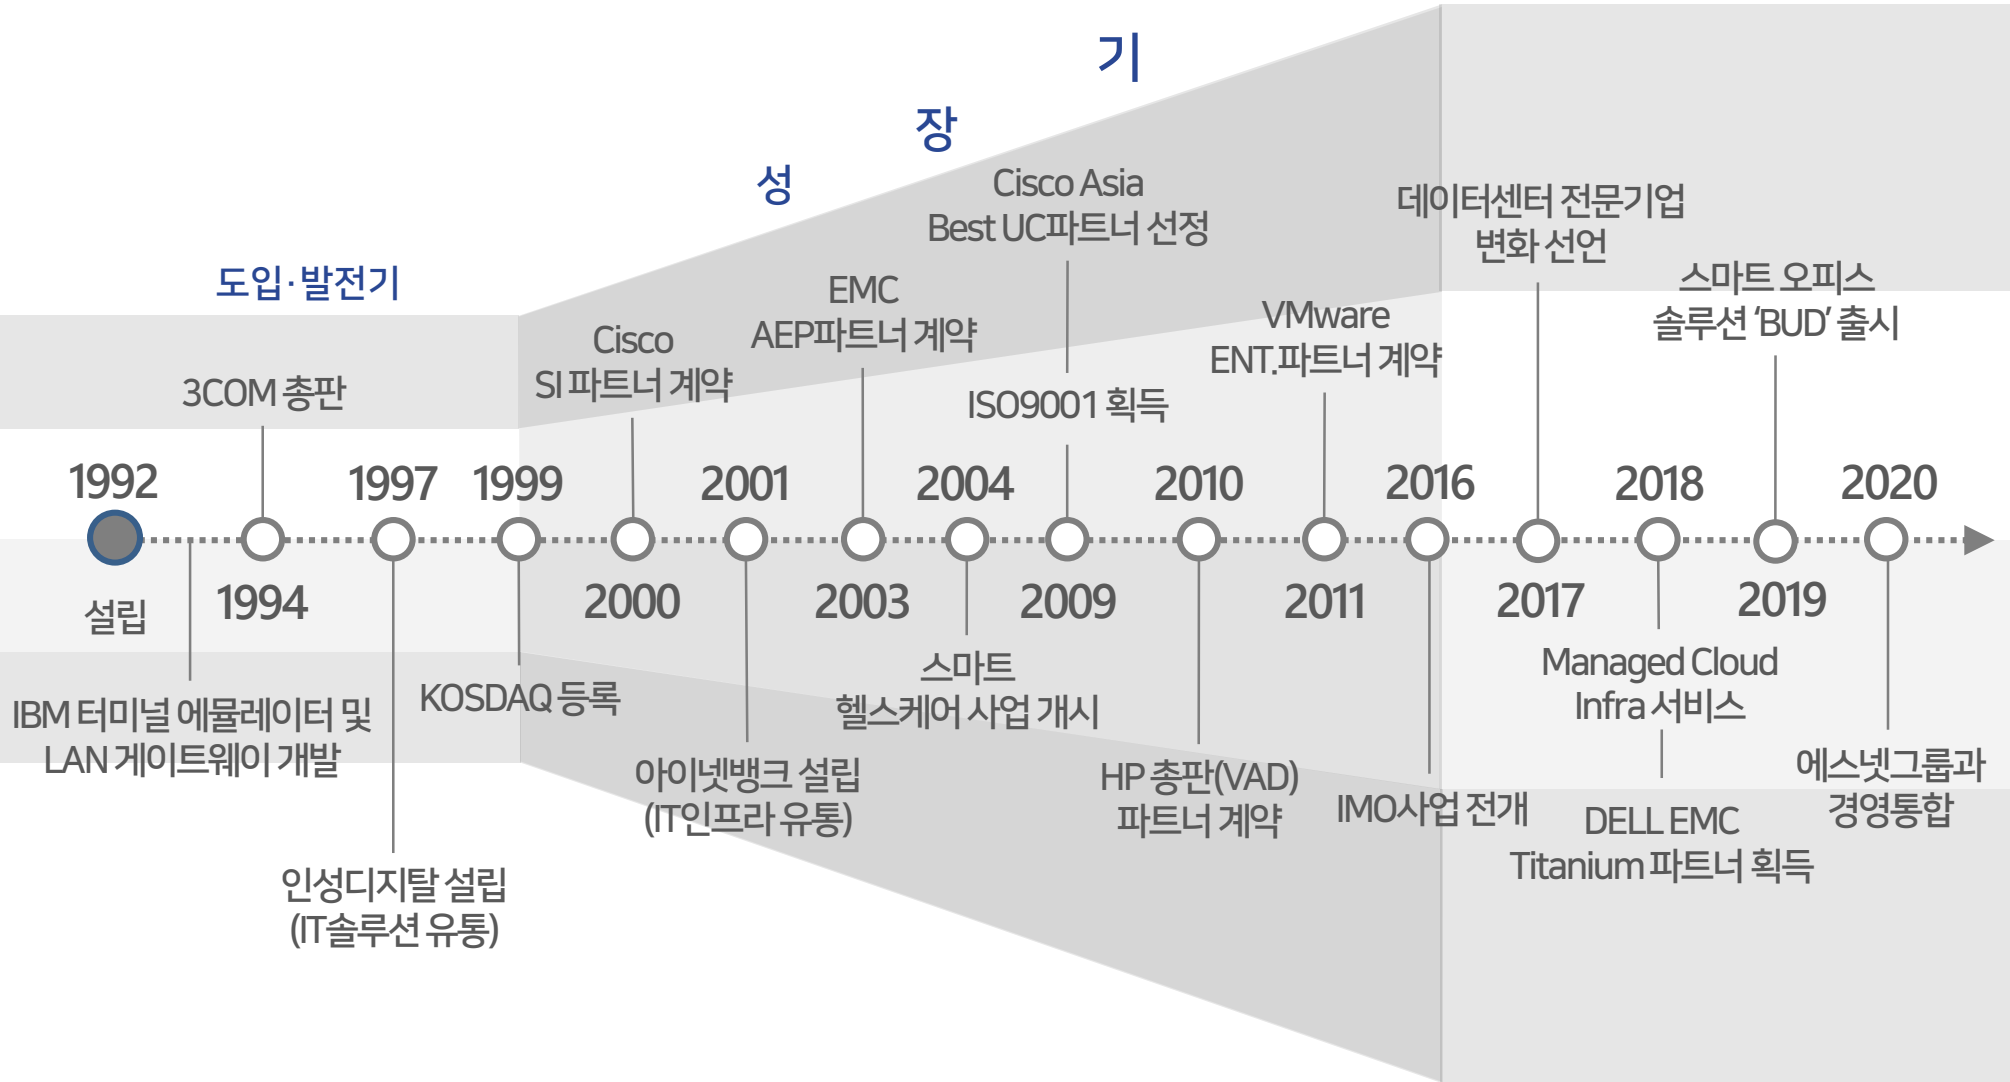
기
장
성
도입·발전기

Cisco Asia
Best UC파트너 선정

데이터센터 전문기업
변화 선언

스마트 오피스
솔루션 'BUD' 출시

EMC
AEP파트너 계약

Cisco
SI 파트너 계약

VMware
ENT.파트너 계약

3COM 총판

ISO9001 획득

1992
1997
1999
2001
2004
2010
2016
2018
2020

설립
1994
2000
2003
2009
2011
2017
2019

IBM 터미널 에뮬레이터 및
LAN 게이트웨이 개발

KOSDAQ 등록

스마트
헬스케어 사업 개시

Managed Cloud
Infra 서비스

아이넷뱅크 설립
(IT인프라 유통)

HP 총판(VAD)
파트너 계약

IMO사업 전개

DELL EMC
Titanium 파트너 획득

에스넷그룹과
경영통합

인성디지탈 설립
(IT솔루션 유통)